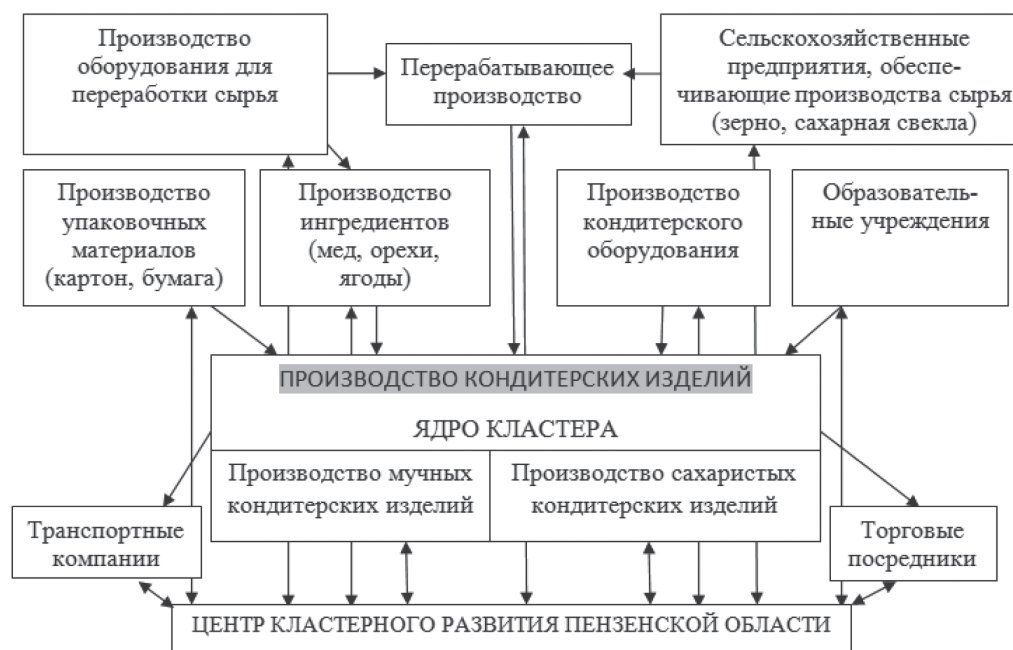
Производство оборудования для переработки сырья

Перерабатывающее производство

Сельскохозяйственные предприятия, обеспечивающие производства сырья (зерно, сахарная свекла)

Производство упаковочных материалов (картон, бумага)

Производство ингредиентов (мед, орехи, ягоды)

Производство кондитерского оборудования

Образовательные учреждения

ПРОИЗВОДСТВО КОНДИТЕРСКИХ ИЗДЕЛИЙ

ЯДРО КЛАСТЕРА

Производство мучных кондитерских изделий

Производство сахаристых кондитерских изделий

Транспортные компании

Торговые посредники

ЦЕНТР КЛАСТЕРНОГО РАЗВИТИЯ ПЕНЗЕНСКОЙ ОБЛАСТИ